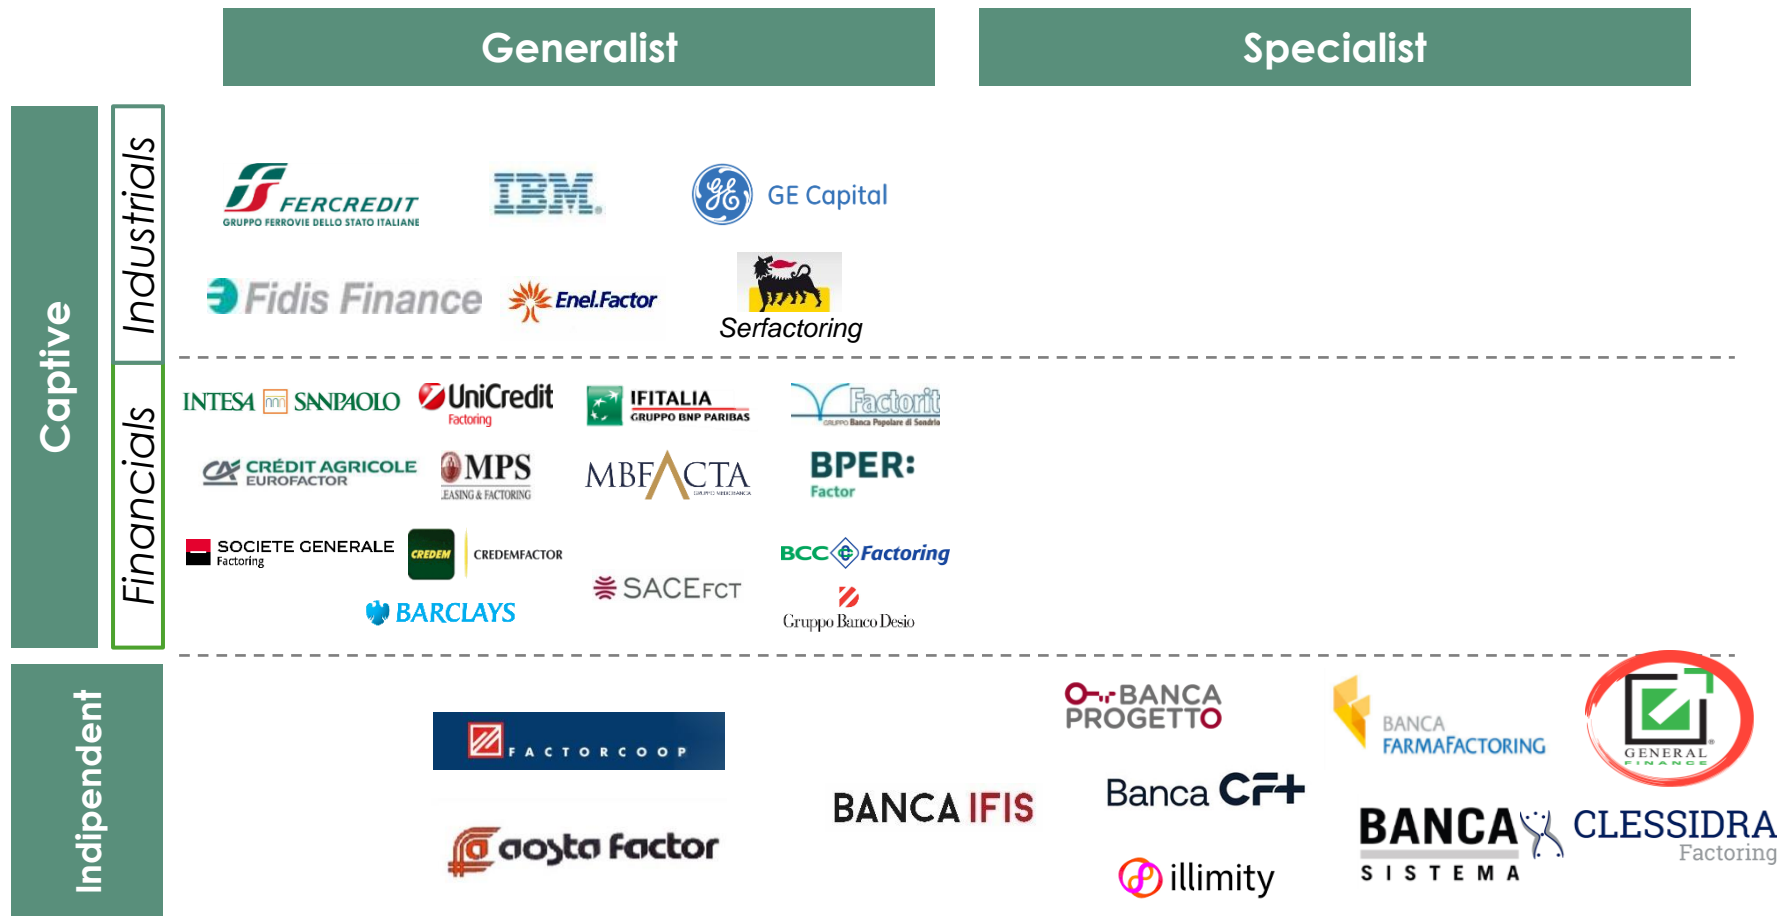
Generalist

Specialist

Captive

Industrials

FERCREDIT
GRUPPO FERROVIE DELLO STATO ITALIANE

IBM

GE Capital

Fidis Finance

Enel.Factor

Serfactoring

Financials

INTESA SANPAOLO

UniCredit
Factoring

IFITALIA
GRUPPO BNP PARIBAS

Factorit
GRUPPO Banca Popolare di Sondrio

CRÉDIT AGRICOLE
EUROFACTOR

MPS
LEASING & FACTORING

MBFACTA

BPER:
Factor

SOCIETE GENERALE
Factoring

CREDEM
CREDEMFACTOR

SACEFCT

BCC Factoring

BARCLAYS

Gruppo Banco Desio

Indipendent

FACTORCOOP

aosta factor

BANCA IFIS

BANCA PROGETTO

Banca CF+

illimity

BANCA FARMAFACTORING

BANCA SISTEMA

GENERAL FINANCE

CLESSIDRA
Factoring